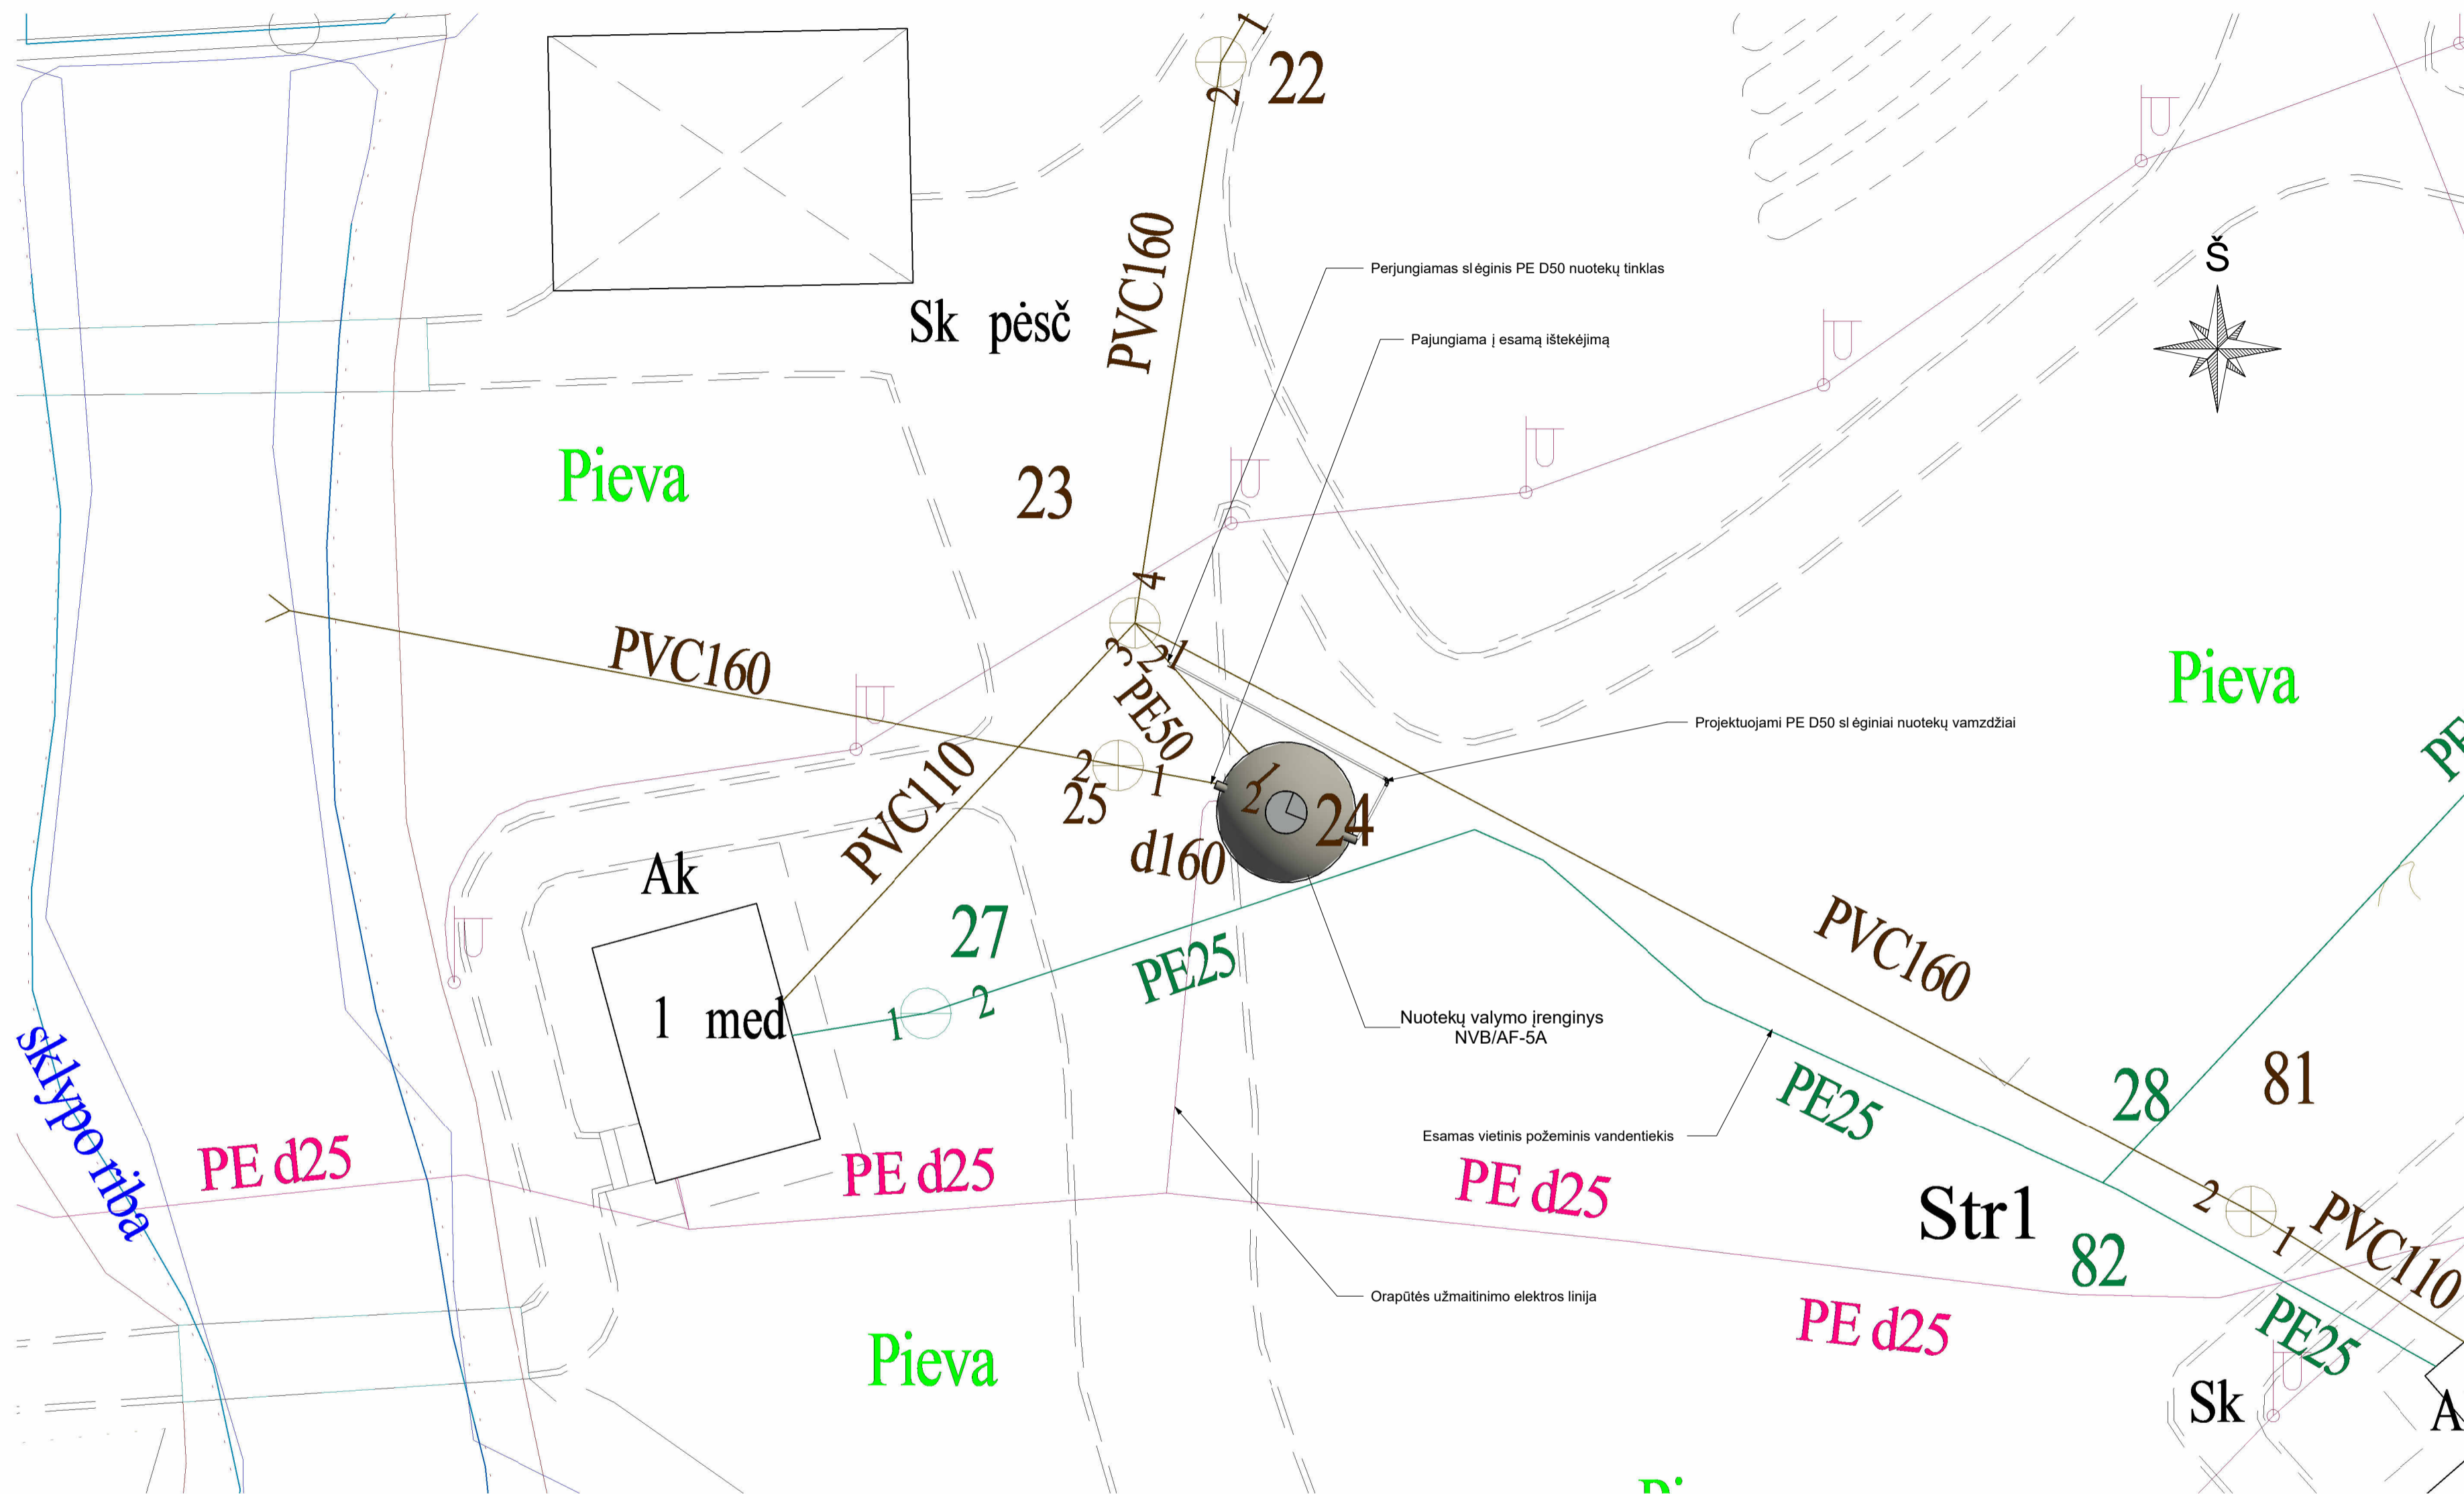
22
2
1
PVC160
Sk pėsč
Perjungiamas slėginis PE D50 nuotekų tinklas
Pajungiama į esamą ištekėjimą
Š
Pieva
23
4
PVC160
3
2
1
PE50
Pieva
Projektuojami PE D50 slėginiai nuotekų vamzdžiai
PVC110
2
25
1
1
2
24
d160
Ak
27
PVC160
PE25
1 med
1
2
Nuotekų valymo įrenginys
NVB/AF-5A
28
81
PE25
sklypo riba
PE d25
PE d25
Esamas vietinis požeminis vandentiekis
PE d25
Str1
2
1
PVC110
82
Orapūtės užmaitinimo elektros linija
PE d25
PE25
Pieva
Sk
A